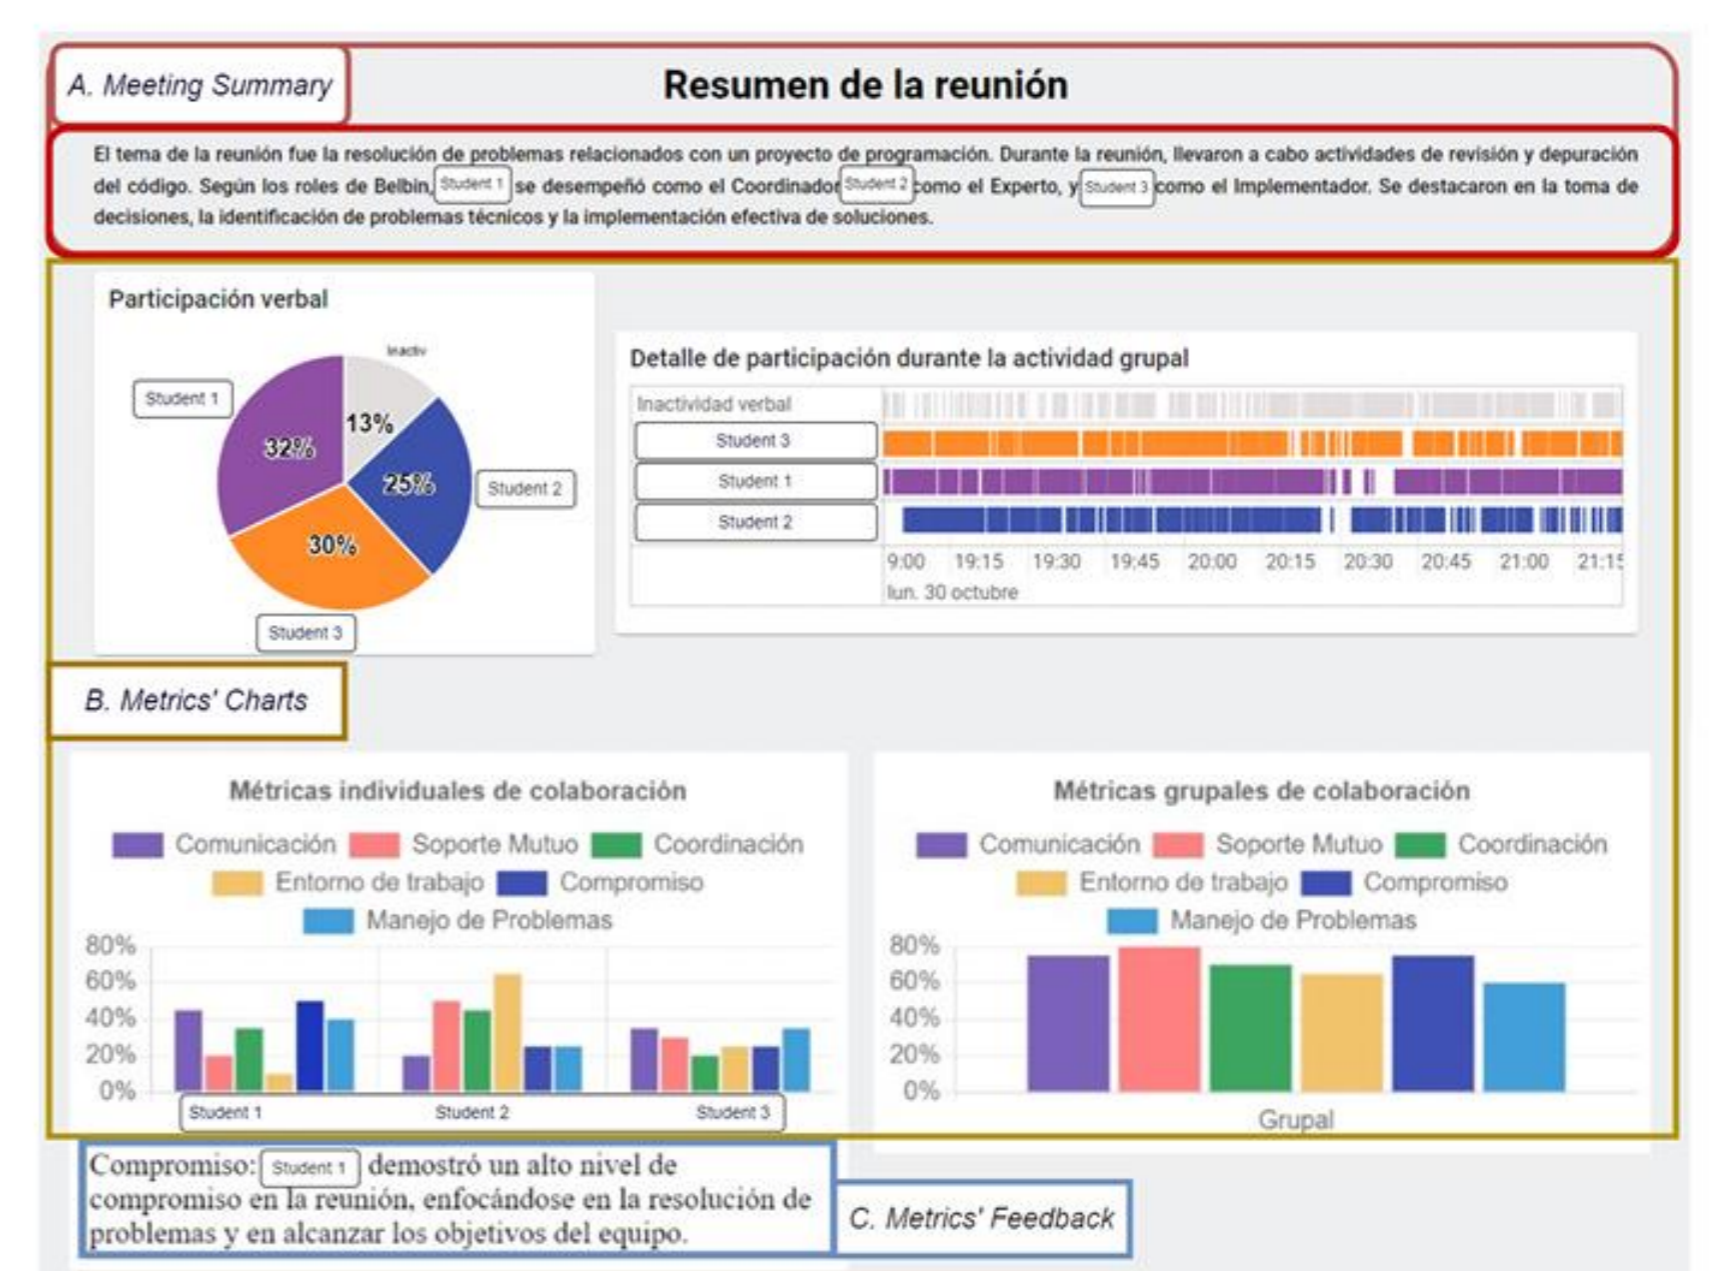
A. Meeting Summary

Resumen de la reunión

El tema de la reunión fue la resolución de problemas relacionados con un proyecto de programación. Durante la reunión, llevaron a cabo actividades de revisión y depuración del código. Según los roles de Belbin, Student 1 se desempeñó como el Coordinador Student 2 como el Experto, y Student 3 como el Implementador. Se destacaron en la toma de decisiones, la identificación de problemas técnicos y la implementación efectiva de soluciones.

Participación verbal

Inactiv
Student 1
13%
32%
25%
Student 2
30%
Student 3

Detalle de participación durante la actividad grupal

Inactividad verbal
Student 3
Student 1
Student 2
9:00 19:15 19:30 19:45 20:00 20:15 20:30 20:45 21:00 21:1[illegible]
lun. 30 octubre

B. Metrics' Charts

Métricas individuales de colaboración

Comunicación Soporte Mutuo Coordinación Entorno de trabajo Compromiso Manejo de Problemas

80%
60%
40%
20%
0%

Student 1 Student 2 Student 3

Métricas grupales de colaboración

Comunicación Soporte Mutuo Coordinación Entorno de trabajo Compromiso Manejo de Problemas

80%
60%
40%
20%
0%

Grupal

Compromiso: Student 1 demostró un alto nivel de compromiso en la reunión, enfocándose en la resolución de problemas y en alcanzar los objetivos del equipo.

C. Metrics' Feedback